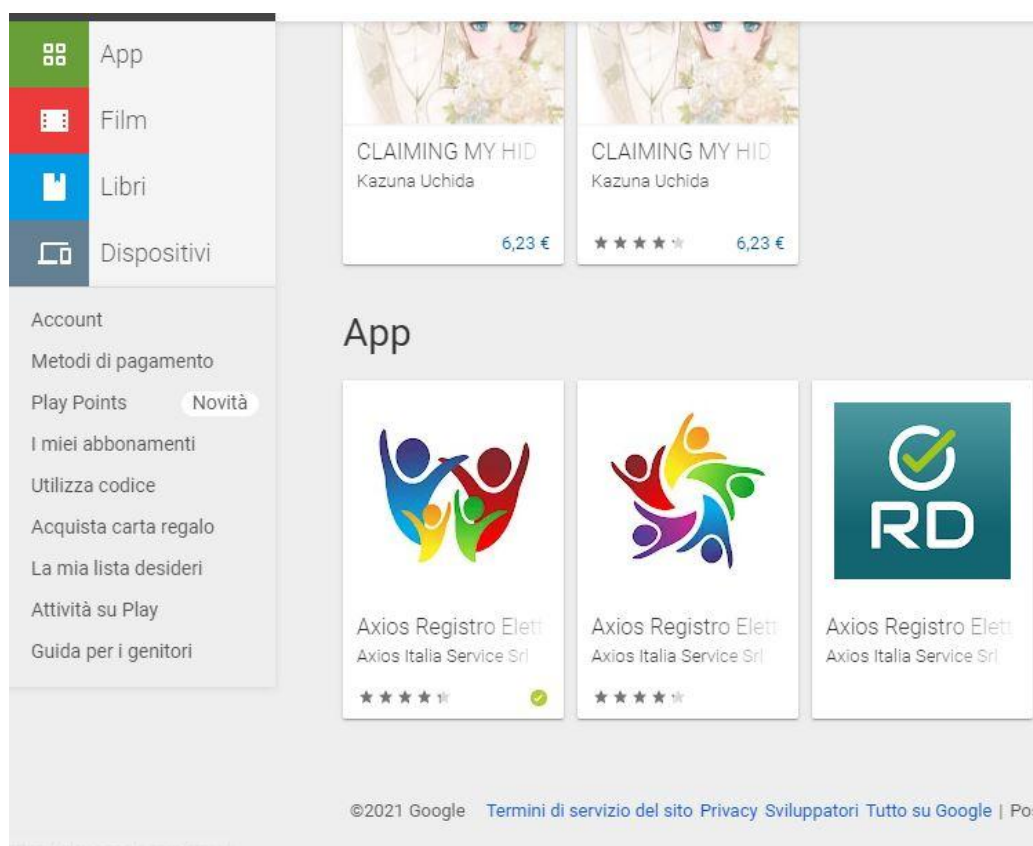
App
Film
Libri
Dispositivi

Account
Metodi di pagamento
Play Points Novità
I miei abbonamenti
Utilizza codice
Acquista carta regalo
La mia lista desideri
Attività su Play
Guida per i genitori

CLAIMING MY HID
Kazuna Uchida
6,23 €

CLAIMING MY HID
Kazuna Uchida
6,23 €

App

Axios Registro Elett
Axios Italia Service Srl

Axios Registro Elett
Axios Italia Service Srl

RD
Axios Registro Elett
Axios Italia Service Srl

©2021 Google Termini di servizio del sito Privacy Sviluppatori Tutto su Google | Po